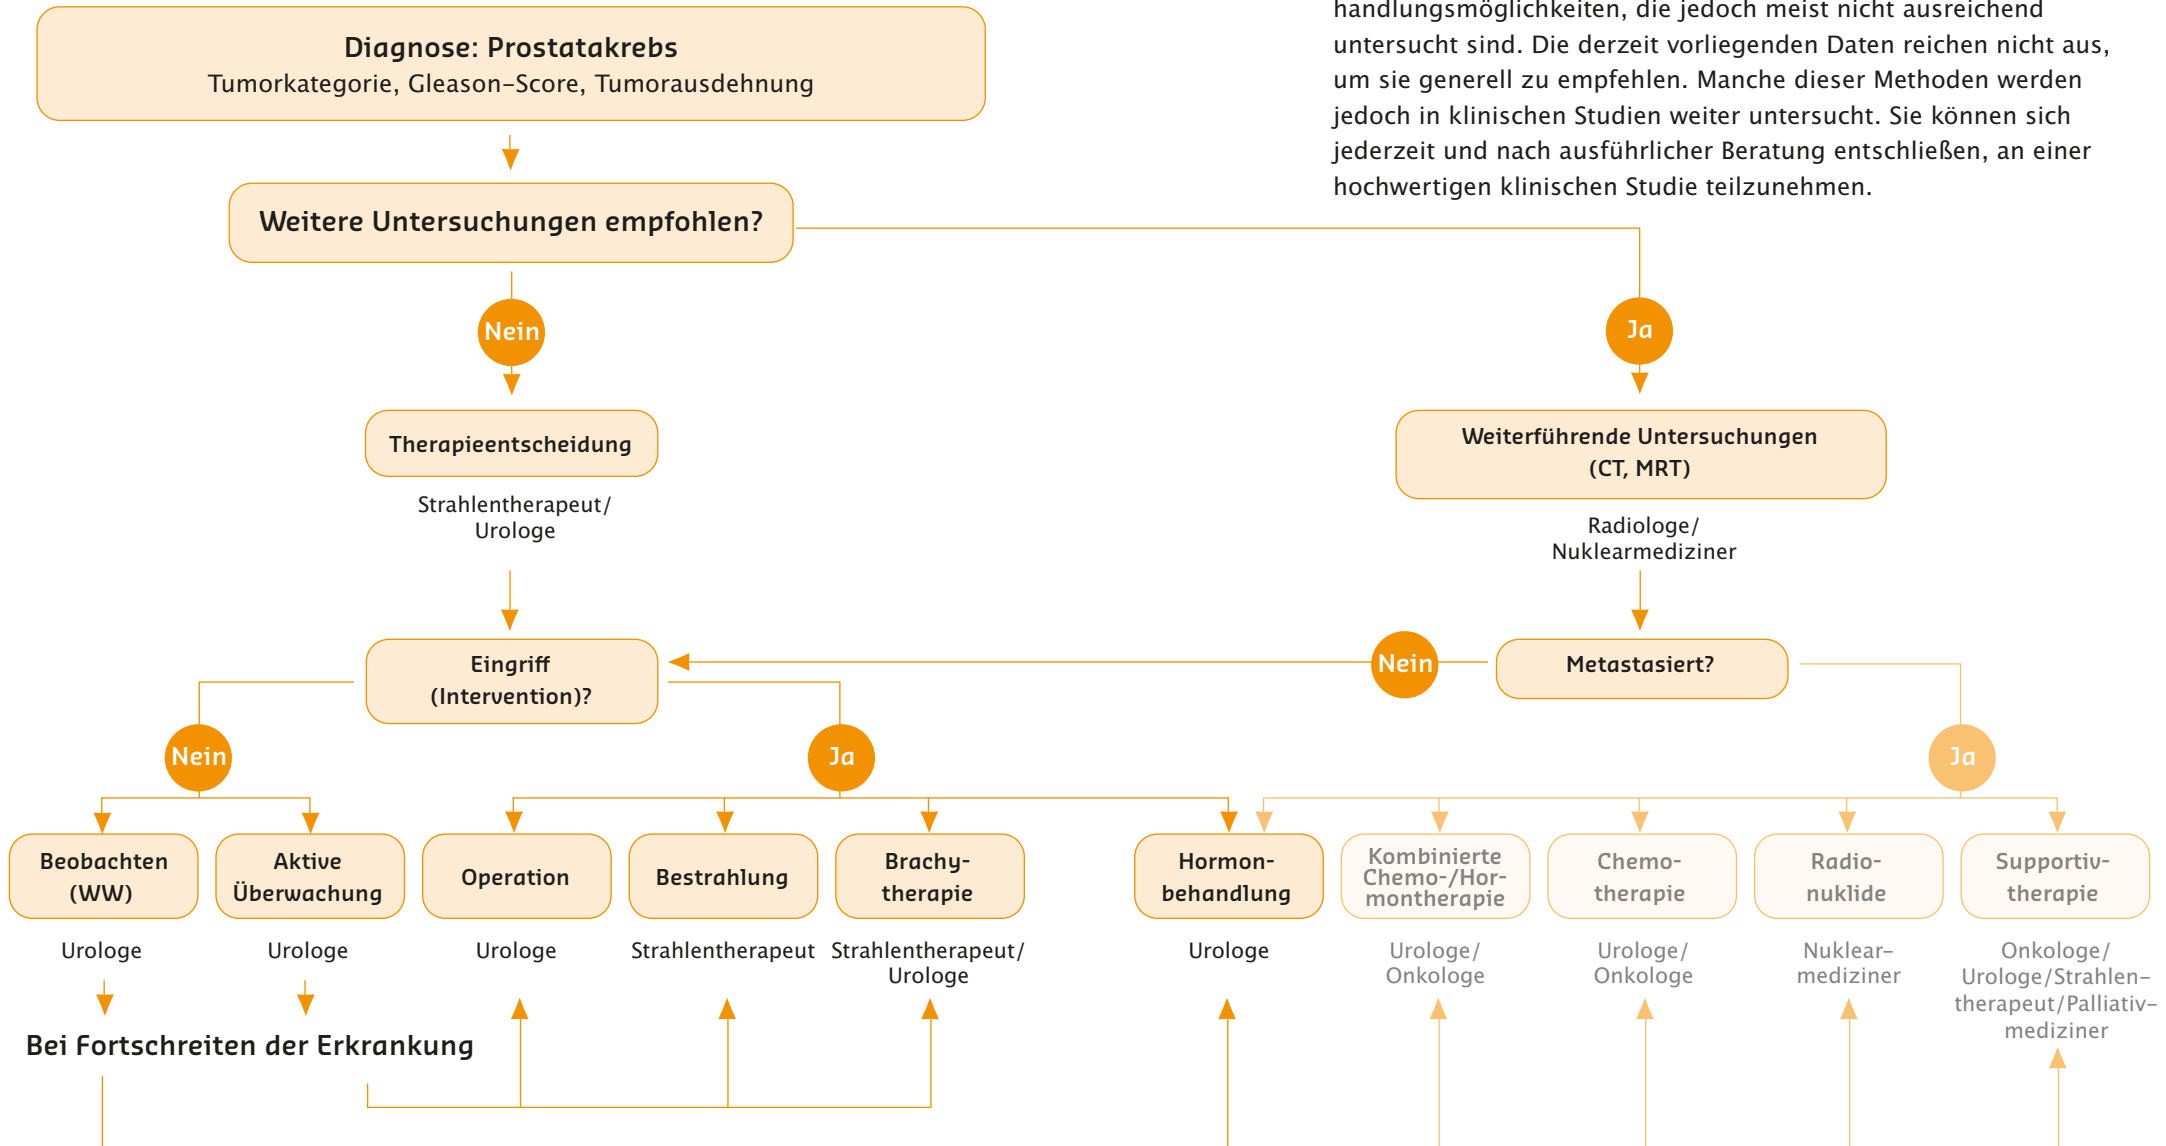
handlungsmöglichkeiten, die jedoch meist nicht ausreichend untersucht sind. Die derzeit vorliegenden Daten reichen nicht aus, um sie generell zu empfehlen. Manche dieser Methoden werden jedoch in klinischen Studien weiter untersucht. Sie können sich jederzeit und nach ausführlicher Beratung entschließen, an einer hochwertigen klinischen Studie teilzunehmen.

Diagnose: Prostatakrebs
Tumorkategorie, Gleason-Score, Tumorausdehnung

Weitere Untersuchungen empfohlen?

Nein

Ja

Therapieentscheidung

Strahlentherapeut/ Urologe

Weiterführende Untersuchungen (CT, MRT)

Radiologe/ Nuklearmediziner

Eingriff (Intervention)?

Nein

Metastasiert?

Nein

Ja

Ja

Beobachten (WW)

Urologe

Aktive Überwachung

Urologe

Operation

Urologe

Bestrahlung

Strahlentherapeut

Brachytherapie

Strahlentherapeut/ Urologe

Hormonbehandlung

Urologe

Kombinierte Chemo-/Hormontherapie

Urologe/ Onkologe

Chemotherapie

Urologe/ Onkologe

Radionuklide

Nuklearmediziner

Supportivtherapie

Onkologe/ Urologe/Strahlentherapeut/Palliativmediziner

Bei Fortschreiten der Erkrankung